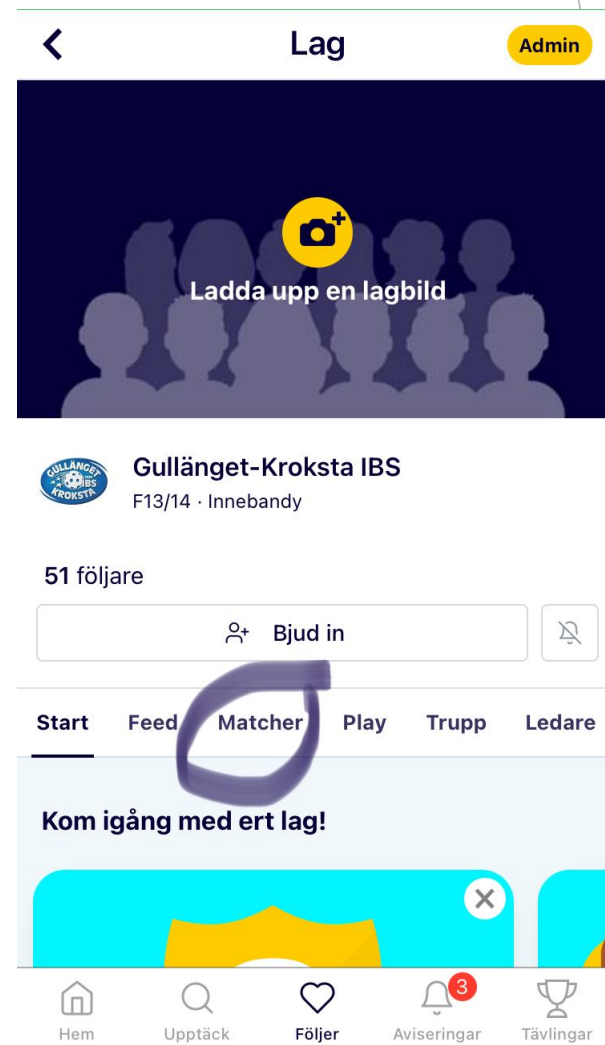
Lag

Admin

Ladda upp en lagbild

GULLÄNGET IBS KROKSTA

Gullänget-Kroksta IBS

F13/14 · Innebandy

51 följare

Bjud in

Start Feed Matcher Play Trupp Ledare

Kom igång med ert lag!

Hem Upptäck Följer 3 Aviseringar Tävlingar